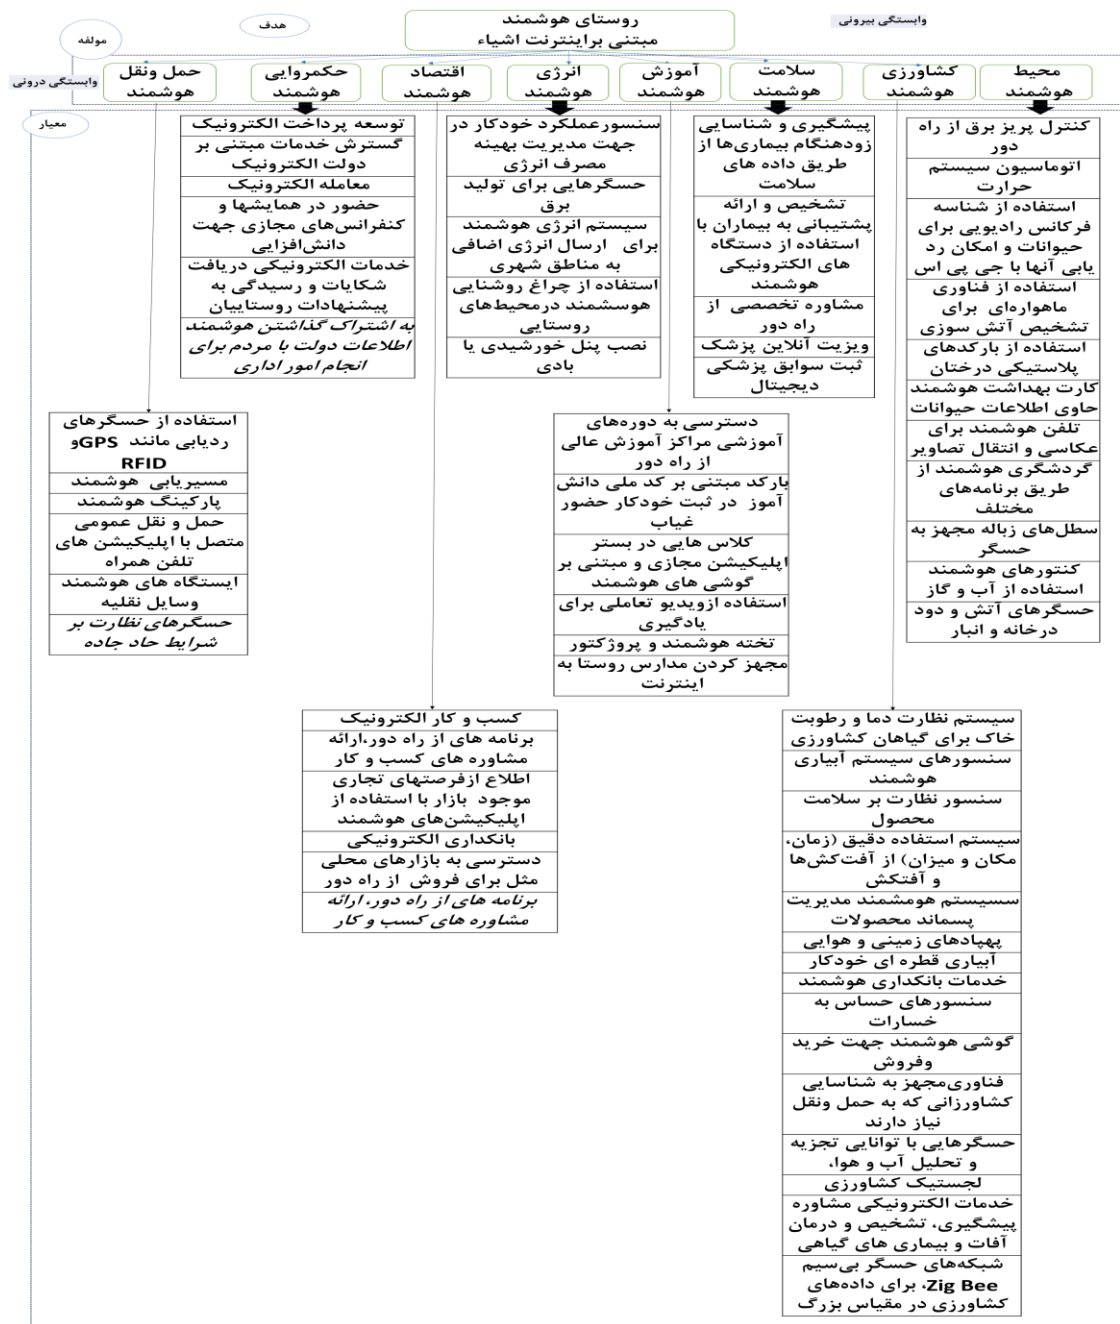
هدف

روستای هوشمند
مبتنی براینترنت اشیاء

وابستگی بیرونی

مولفه

وابستگی درونی

حمل ونقل هوشمند

حکمروایی هوشمند

اقتصاد هوشمند

انرژی هوشمند

آموزش هوشمند

سلامت هوشمند

کشاورزی هوشمند

محیط هوشمند

معیار

توسعه پرداخت الکترونیک
گسترش خدمات مبتنی بر دولت الکترونیک
معامله الکترونیک
حضور در همایشها و کنفرانس‌های مجازی جهت دانش‌افزایی
خدمات الکترونیکی دریافت شکایات و رسیدگی به پیشنهادات روستاییان
به اشتراک گذاشتن هوشمند اطلاعات دولت با مردم برای انجام امور اداری

سنسورعملکرد خودکار در جهت مدیریت بهینه مصرف انرژی
حسگرهایی برای تولید برق
سیستم انرژی هوشمند برای ارسال انرژی اضافی به مناطق شهری
استفاده از چراغ روشنایی هوسشمند درمحیط‌های روستایی
نصب پنل خورشیدی یا بادی

پیشگیری و شناسایی زودهنگام بیماری‌ها از طریق داده های سلامت
تشخیص و ارائه پشتیبانی به بیماران با استفاده از دستگاه های الکترونیکی هوشمند
مشاوره تخصصی از راه دور
ویزیت آنلاین پزشک
ثبت سوابق پزشکی دیجیتال

کنترل پریز برق از راه دور
اتوماسیون سیستم حرارت
استفاده از شناسه فرکانس رادیویی برای حیوانات و امکان رد یابی آنها با جی پی اس
استفاده از فناوری ماهواره‌ای برای تشخیص آتش سوزی
استفاده از بارکدهای پلاستیکی درختان
کارت بهداشت هوشمند حاوی اطلاعات حیوانات
تلفن هوشمند برای عکاسی و انتقال تصاویر
گردشگری هوشمند از طریق برنامه‌های مختلف
سطل‌های زباله مجهز به حسگر
کنتورهای هوشمند استفاده از آب و گاز
حسگرهای آتش و دود درخانه و انبار

استفاده از حسگرهای ردیابی مانند GPSو RFID
مسیریابی هوشمند
پارکینگ هوشمند
حمل و نقل عمومی متصل با اپلیکیشن های تلفن همراه
ایستگاه های هوشمند وسایل نقلیه
حسگرهای نظارت بر شرایط حاد جاده

دسترسی به دوره‌های آموزشی مراکز آموزش عالی از راه دور
بارکد مبتنی بر کد ملی دانش آموز در ثبت خودکار حضور غیاب
کلاس هایی در بستر اپلیکیشن مجازی و مبتنی بر گوشی های هوشمند
استفاده ازویدیو تعاملی برای یادگیری
تخته هوشمند و پروژکتور
مجهز کردن مدارس روستا به اینترنت

کسب و کار الکترونیک
برنامه های از راه دور،ارائه مشاوره های کسب و کار
اطلاع ازفرصتهای تجاری موجود بازار با استفاده از اپلیکیشن‌های هوشمند
بانکداری الکترونیکی
دسترسی به بازارهای محلی مثل برای فروش از راه دور
برنامه های از راه دور،ارائه مشاوره های کسب و کار

سیستم نظارت دما و رطوبت خاک برای گیاهان کشاورزی
سنسورهای سیستم آبیاری هوشمند
سنسور نظارت بر سلامت محصول
سیستم استفاده دقیق (زمان، مکان و میزان) از آفت‌کش‌ها و آفتکش
سیسیتم هوشمند مدیریت پسماند محصولات
پهپادهای زمینی و هوایی
آبیاری قطره ای خودکار
خدمات بانکداری هوشمند
سنسورهای حساس به خسارات
گوشی هوشمند جهت خرید وفروش
فناوری‌مجهز به شناسایی کشاورزانی که به حمل ونقل نیاز دارند
حسگرهایی با توانایی تجزیه و تحلیل آب و هوا،
لجستیک کشاورزی
خدمات الکترونیکی مشاوره پیشگیری، تشخیص و درمان آفات و بیماری های گیاهی
شبکه‌های حسگر بی‌سیم Zig Bee برای داده‌های کشاورزی در مقیاس بزرگ